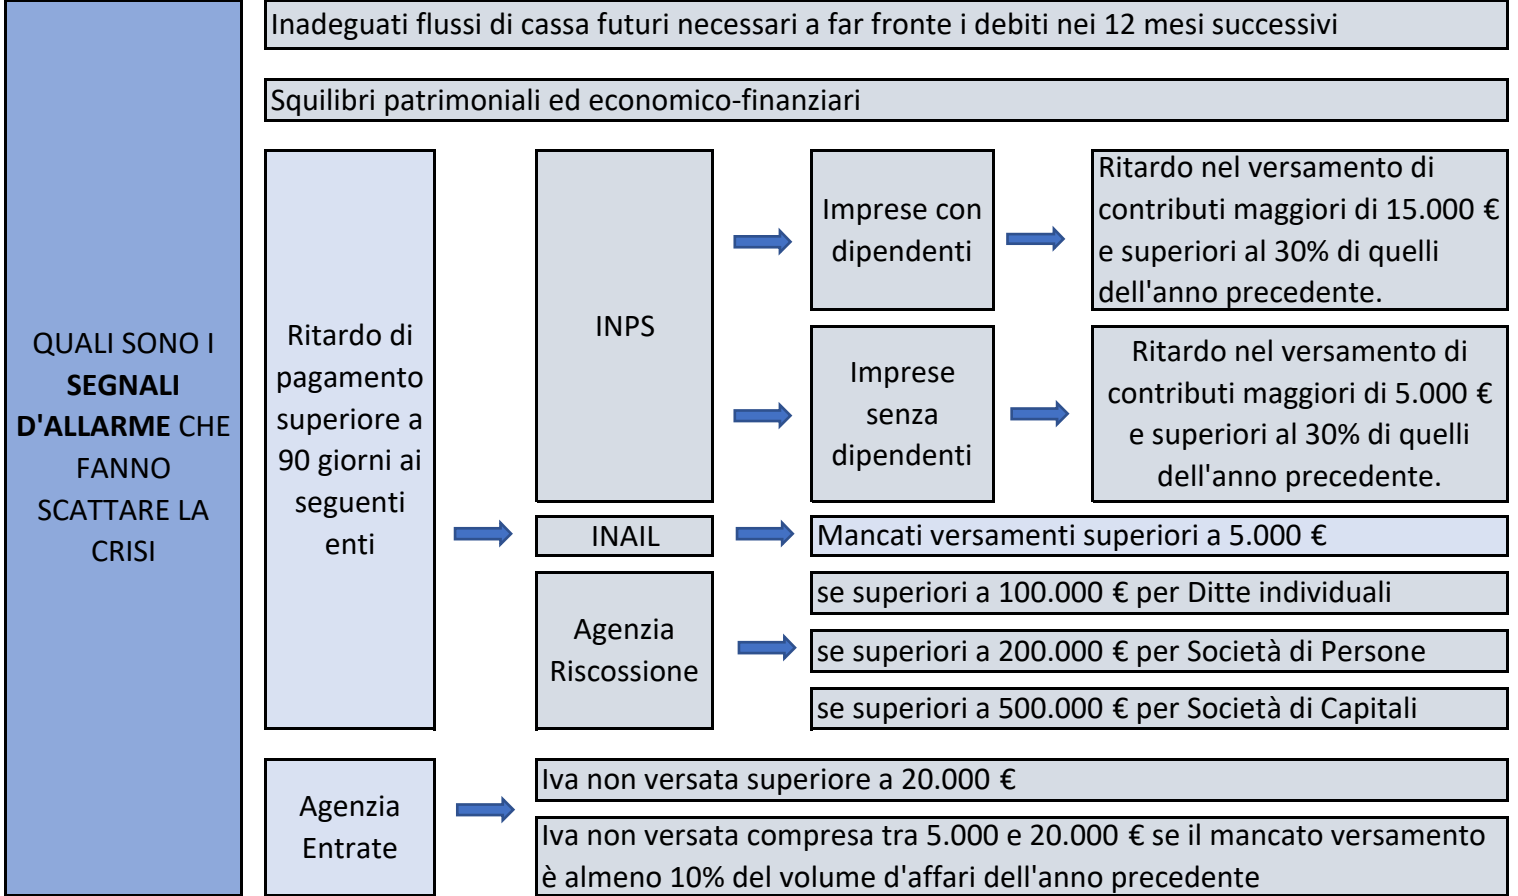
QUALI SONO I SEGNALI D'ALLARME CHE FANNO SCATTARE LA CRISI

Inadeguati flussi di cassa futuri necessari a far fronte i debiti nei 12 mesi successivi

Squilibri patrimoniali ed economico-finanziari

Ritardo di pagamento superiore a 90 giorni ai seguenti enti

INPS

Imprese con dipendenti

Ritardo nel versamento di contributi maggiori di 15.000 € e superiori al 30% di quelli dell'anno precedente.

Imprese senza dipendenti

Ritardo nel versamento di contributi maggiori di 5.000 € e superiori al 30% di quelli dell'anno precedente.

INAIL

Mancati versamenti superiori a 5.000 €

Agenzia Riscossione

se superiori a 100.000 € per Ditte individuali

se superiori a 200.000 € per Società di Persone

se superiori a 500.000 € per Società di Capitali

Agenzia Entrate

Iva non versata superiore a 20.000 €

Iva non versata compresa tra 5.000 e 20.000 € se il mancato versamento è almeno 10% del volume d'affari dell'anno precedente